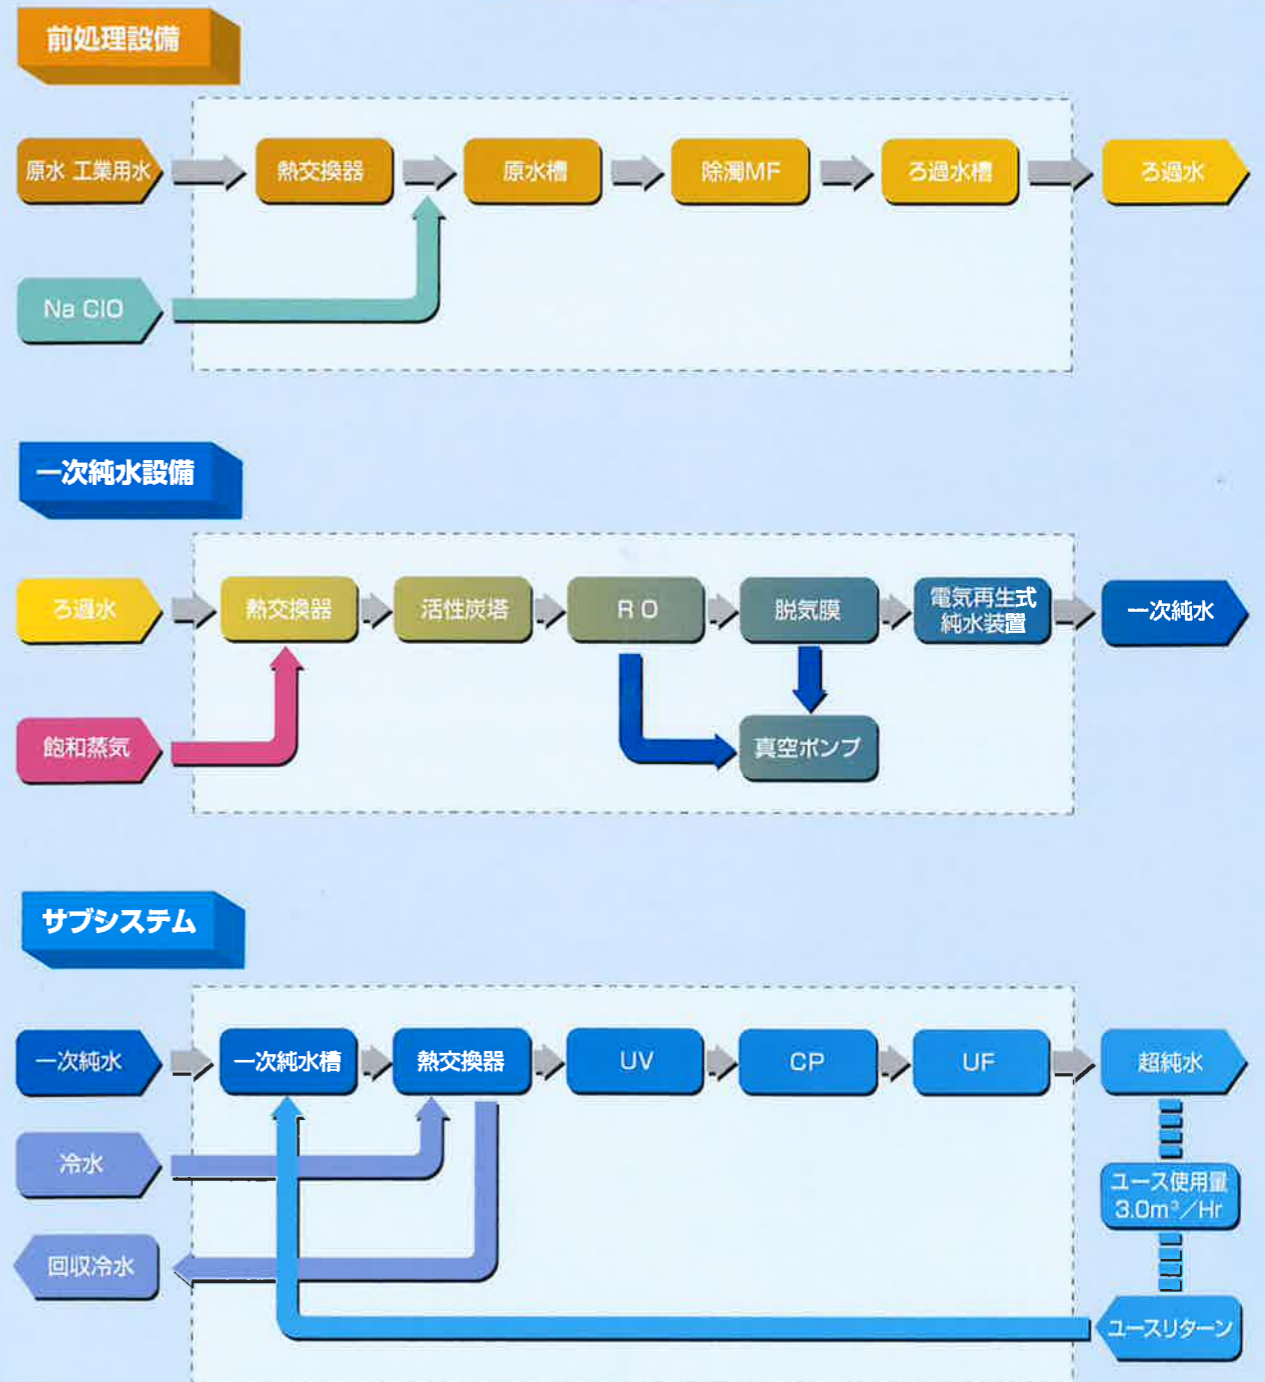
前処理設備

原水 工業用水
熱交換器
原水槽
除濁MF
ろ過水槽
ろ過水
Na ClO

一次純水設備

ろ過水
熱交換器
活性炭塔
R O
脱気膜
電気再生式 純水装置
一次純水
飽和蒸気
真空ポンプ

サブシステム

一次純水
一次純水槽
熱交換器
UV
CP
UF
超純水
冷水
回収冷水
ユース使用量 3.0m³／Hr
ユースリターン